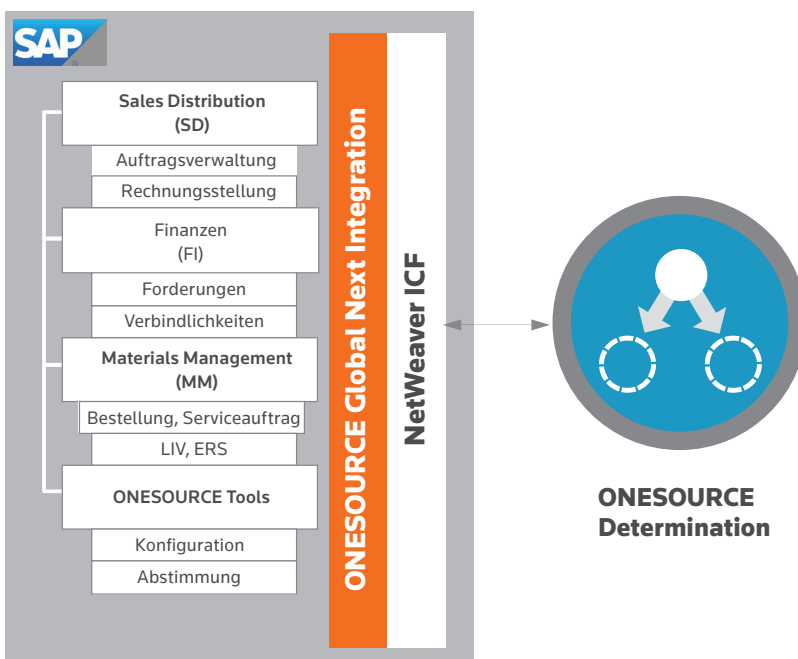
SAP

Sales Distribution
(SD)

Auftragsverwaltung

Rechnungsstellung

Finanzen
(FI)

Forderungen

Verbindlichkeiten

Materials Management
(MM)

Bestellung, Serviceauftrag

LIV, ERS

ONESOURCE Tools

Konfiguration

Abstimmung

ONESOURCE Global Next Integration

NetWeaver ICF

ONESOURCE
Determination